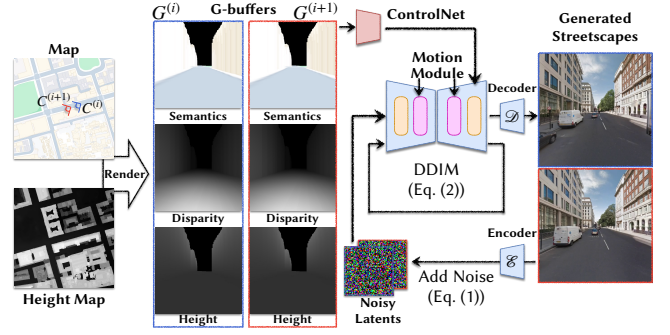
$G^{(i)}$ G-buffers $G^{(i+1)}$

ControlNet

Generated Streetscapes

Map

$C^{(i+1)}$ $C^{(i)}$

Motion Module

Decoder

$\mathscr{D}$

Semantics

Semantics

Render

DDIM (Eq. (2))

Disparity

Disparity

Encoder

$\mathscr{E}$

Add Noise (Eq. (1))

Height Map

Height

Height

Noisy Latents